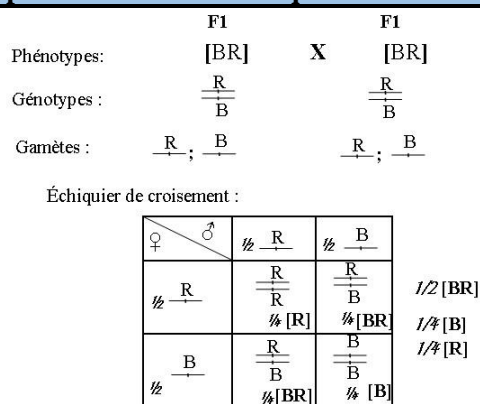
F1 F1

Phénotypes: [BR] X [BR]

Génotypes : $\frac{R}{B}$ $\frac{R}{B}$

Gamètes : $\underline{R}$ ; $\underline{B}$ $\underline{R}$ ; $\underline{B}$

Échiquier de croisement :

| ♀ \ ♂ | ½ $\underline{R}$ | ½ $\underline{B}$ |
|---|---|---|
| ½ $\underline{R}$ | $\frac{R}{R}$ ¼ [R] | $\frac{R}{B}$ ¼ [BR] |
| ½ $\underline{B}$ | $\frac{R}{B}$ ¼ [BR] | $\frac{B}{B}$ ¼ [B] |

1/2 [BR]
1/4 [B]
1/4 [R]